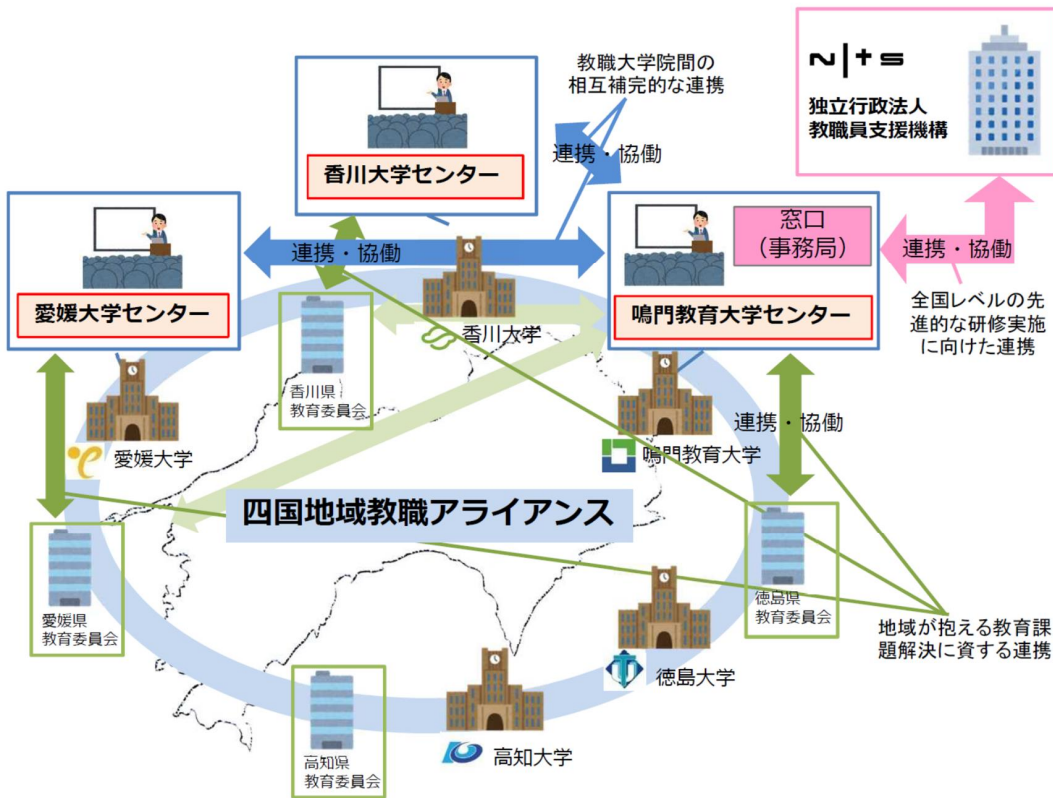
教職大学院間の相互補完的な連携

N|TS

独立行政法人
教職員支援機構

香川大学センター

連携・協働

愛媛大学センター

連携・協働

窓口
（事務局）

連携・協働

全国レベルの先進的な研修実施に向けた連携

鳴門教育大学センター

香川大学

香川県
教育委員会

愛媛大学

鳴門教育大学

連携・協働

四国地域教職アライアンス

愛媛県
教育委員会

徳島県
教育委員会

地域が抱える教育課題解決に資する連携

徳島大学

高知県
教育委員会

高知大学